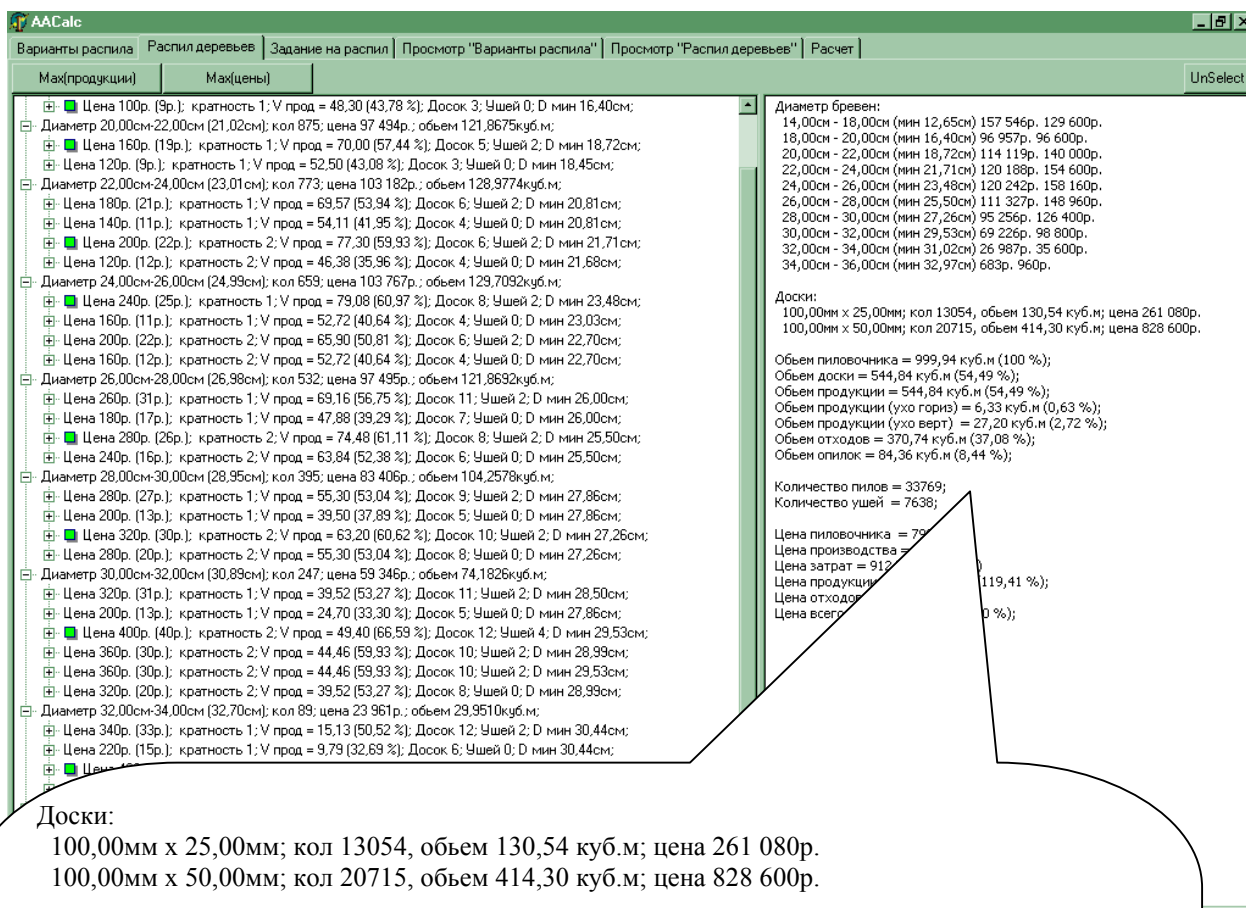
AACalc

Варианты распила | Распил деревьев | Задание на распил | Просмотр "Варианты распила" | Просмотр "Распил деревьев" | Расчет

Max(продукции) Max(цены) UnSelect

Цена 100р. (9р.); кратность 1; V прод = 48,30 (43,78 %); Досок 3; Ушей 0; D мин 16,40см;
Диаметр 20,00см-22,00см (21,02см); кол 875; цена 97 494р.; обьем 121,8675куб.м;
Цена 160р. (19р.); кратность 1; V прод = 70,00 (57,44 %); Досок 5; Ушей 2; D мин 18,72см;
Цена 120р. (9р.); кратность 1; V прод = 52,50 (43,08 %); Досок 3; Ушей 0; D мин 18,45см;
Диаметр 22,00см-24,00см (23,01см); кол 773; цена 103 182р.; обьем 128,9774куб.м;
Цена 180р. (21р.); кратность 1; V прод = 69,57 (53,94 %); Досок 6; Ушей 2; D мин 20,81см;
Цена 140р. (11р.); кратность 1; V прод = 54,11 (41,95 %); Досок 4; Ушей 0; D мин 20,81см;
Цена 200р. (22р.); кратность 2; V прод = 77,30 (59,93 %); Досок 6; Ушей 2; D мин 21,71см;
Цена 120р. (12р.); кратность 2; V прод = 46,38 (35,96 %); Досок 4; Ушей 0; D мин 21,68см;
Диаметр 24,00см-26,00см (24,99см); кол 659; цена 103 767р.; обьем 129,7092куб.м;
Цена 240р. (25р.); кратность 1; V прод = 79,08 (60,97 %); Досок 8; Ушей 2; D мин 23,48см;
Цена 160р. (11р.); кратность 1; V прод = 52,72 (40,64 %); Досок 4; Ушей 0; D мин 23,03см;
Цена 200р. (22р.); кратность 2; V прод = 65,90 (50,81 %); Досок 6; Ушей 2; D мин 22,70см;
Цена 160р. (12р.); кратность 2; V прод = 52,72 (40,64 %); Досок 4; Ушей 0; D мин 22,70см;
Диаметр 26,00см-28,00см (26,98см); кол 532; цена 97 495р.; обьем 121,8692куб.м;
Цена 260р. (31р.); кратность 1; V прод = 69,16 (56,75 %); Досок 11; Ушей 2; D мин 26,00см;
Цена 180р. (17р.); кратность 1; V прод = 47,88 (39,29 %); Досок 7; Ушей 0; D мин 26,00см;
Цена 280р. (26р.); кратность 2; V прод = 74,48 (61,11 %); Досок 8; Ушей 2; D мин 25,50см;
Цена 240р. (16р.); кратность 2; V прод = 63,84 (52,38 %); Досок 6; Ушей 0; D мин 25,50см;
Диаметр 28,00см-30,00см (28,95см); кол 395; цена 83 406р.; обьем 104,2578куб.м;
Цена 280р. (27р.); кратность 1; V прод = 55,30 (53,04 %); Досок 9; Ушей 2; D мин 27,86см;
Цена 200р. (13р.); кратность 1; V прод = 39,50 (37,89 %); Досок 5; Ушей 0; D мин 27,86см;
Цена 320р. (30р.); кратность 2; V прод = 63,20 (60,62 %); Досок 10; Ушей 2; D мин 27,26см;
Цена 280р. (20р.); кратность 2; V прод = 55,30 (53,04 %); Досок 8; Ушей 0; D мин 27,26см;
Диаметр 30,00см-32,00см (30,89см); кол 247; цена 59 346р.; обьем 74,1826куб.м;
Цена 320р. (31р.); кратность 1; V прод = 39,52 (53,27 %); Досок 11; Ушей 2; D мин 28,50см;
Цена 200р. (13р.); кратность 1; V прод = 24,70 (33,30 %); Досок 5; Ушей 0; D мин 27,86см;
Цена 400р. (40р.); кратность 2; V прод = 49,40 (66,59 %); Досок 12; Ушей 4; D мин 29,53см;
Цена 360р. (30р.); кратность 2; V прод = 44,46 (59,93 %); Досок 10; Ушей 2; D мин 28,99см;
Цена 360р. (30р.); кратность 2; V прод = 44,46 (59,93 %); Досок 10; Ушей 2; D мин 29,53см;
Цена 320р. (20р.); кратность 2; V прод = 39,52 (53,27 %); Досок 8; Ушей 0; D мин 28,99см;
Диаметр 32,00см-34,00см (32,70см); кол 89; цена 23 961р.; обьем 29,9510куб.м;
Цена 340р. (33р.); кратность 1; V прод = 15,13 (50,52 %); Досок 12; Ушей 2; D мин 30,44см;
Цена 220р. (15р.); кратность 1; V прод = 9,79 (32,69 %); Досок 6; Ушей 0; D мин 30,44см;
Цена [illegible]

Диаметр бревен:
14,00см - 18,00см (мин 12,65см) 157 546р. 129 600р.
18,00см - 20,00см (мин 16,40см) 96 957р. 96 600р.
20,00см - 22,00см (мин 18,72см) 114 119р. 140 000р.
22,00см - 24,00см (мин 21,71см) 120 188р. 154 600р.
24,00см - 26,00см (мин 23,48см) 120 242р. 158 160р.
26,00см - 28,00см (мин 25,50см) 111 327р. 148 960р.
28,00см - 30,00см (мин 27,26см) 95 256р. 126 400р.
30,00см - 32,00см (мин 29,53см) 69 226р. 98 800р.
32,00см - 34,00см (мин 31,02см) 26 987р. 35 600р.
34,00см - 36,00см (мин 32,97см) 683р. 960р.

Доски:
100,00мм x 25,00мм; кол 13054, обьем 130,54 куб.м; цена 261 080р.
100,00мм x 50,00мм; кол 20715, обьем 414,30 куб.м; цена 828 600р.

Обьем пиловочника = 999,94 куб.м (100 %);
Обьем доски = 544,84 куб.м (54,49 %);
Обьем продукции = 544,84 куб.м (54,49 %);
Обьем продукции (ухо гориз) = 6,33 куб.м (0,63 %);
Обьем продукции (ухо верт) = 27,20 куб.м (2,72 %);
Обьем отходов = 370,74 куб.м (37,08 %);
Обьем опилок = 84,36 куб.м (8,44 %);

Количество пилов = 33769;
Количество ушей = 7638;

Цена пиловочника = 7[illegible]
Цена производства = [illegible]
Цена затрат = 912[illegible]
Цена продукции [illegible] 119,41 %);
Цена отходов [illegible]
Цена всего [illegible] 0 %);

Доски:
100,00мм x 25,00мм; кол 13054, обьем 130,54 куб.м; цена 261 080р.
100,00мм x 50,00мм; кол 20715, обьем 414,30 куб.м; цена 828 600р.